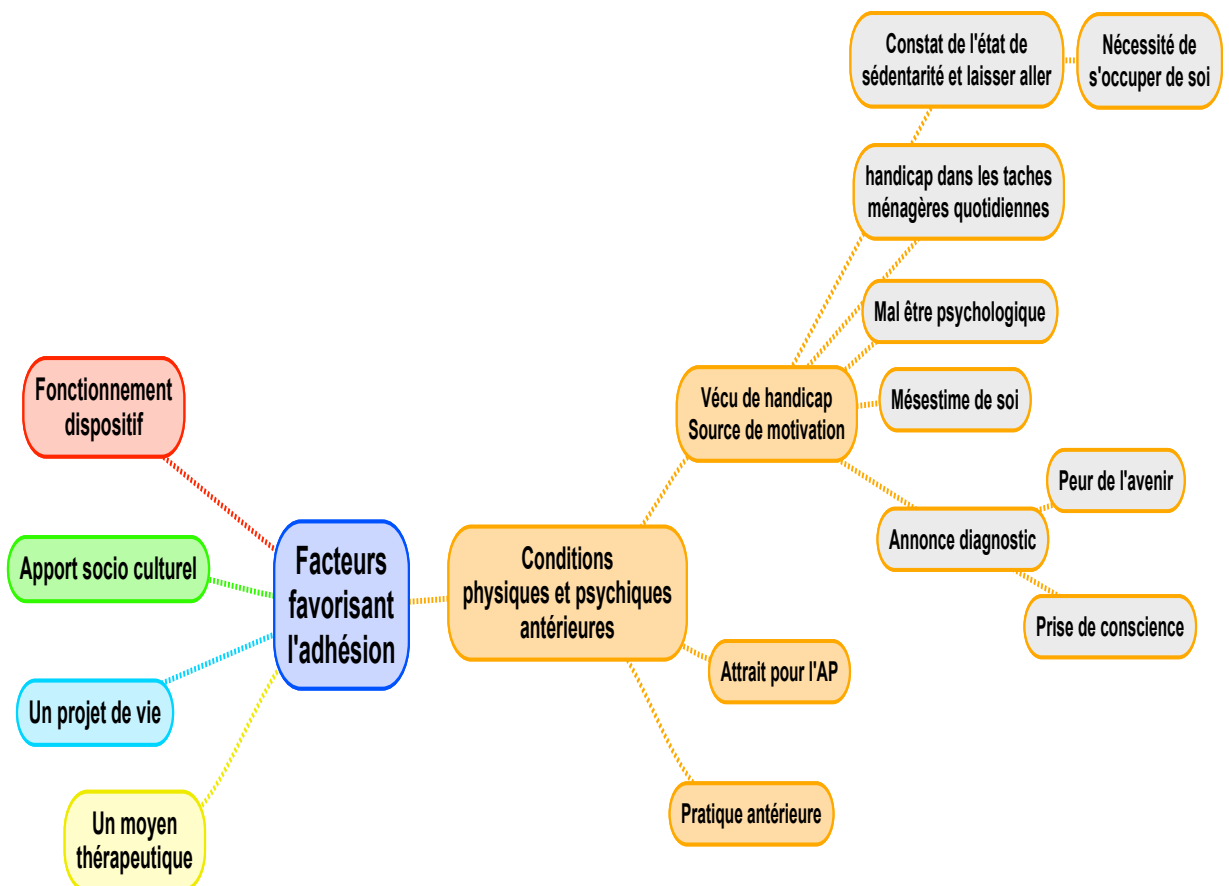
Facteurs favorisant l'adhésion

Fonctionnement dispositif

Apport socio culturel

Un projet de vie

Un moyen thérapeutique

Conditions physiques et psychiques antérieures

Vécu de handicap Source de motivation

Constat de l'état de sédentarité et laisser aller

Nécessité de s'occuper de soi

handicap dans les taches ménagères quotidiennes

Mal être psychologique

Mésestime de soi

Annonce diagnostic

Peur de l'avenir

Prise de conscience

Attrait pour l'AP

Pratique antérieure